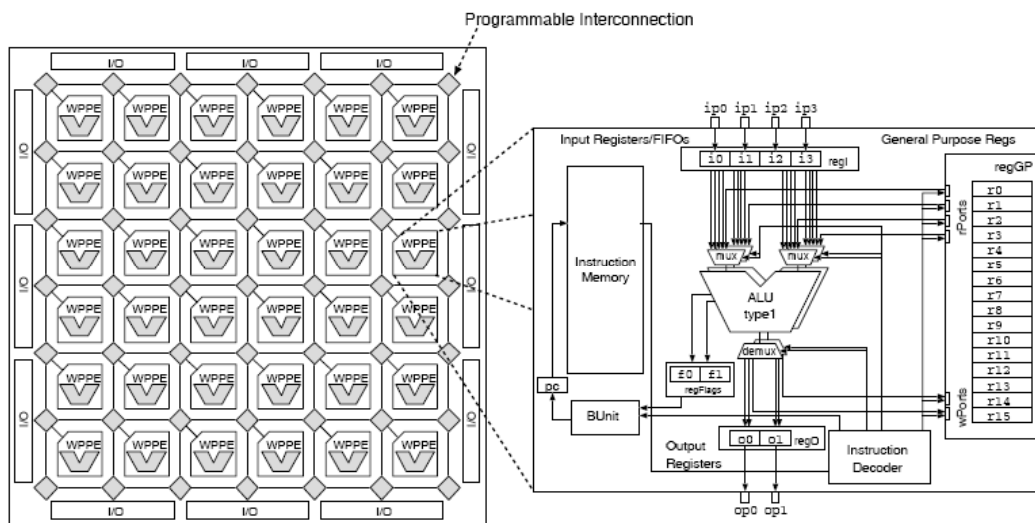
Programmable Interconnection

I/O I/O I/O

I/O I/O I/O

I/O I/O I/O

I/O I/O I/O

WPPE WPPE WPPE WPPE WPPE WPPE
WPPE WPPE WPPE WPPE WPPE WPPE
WPPE WPPE WPPE WPPE WPPE WPPE
WPPE WPPE WPPE WPPE WPPE WPPE
WPPE WPPE WPPE WPPE WPPE WPPE
WPPE WPPE WPPE WPPE WPPE WPPE

ip0 ip1 ip2 ip3

Input Registers/FIFOs

General Purpose Regs

i0 i1 i2 i3 regI

regGP

r0 r1 r2 r3 r4 r5 r6 r7 r8 r9 r10 r11 r12 r13 r14 r15

rPorts

wPorts

Instruction Memory

mux mux

ALU type1

demux

f0 f1 regFlags

pc

BUnit

Output Registers

o0 o1 regO

Instruction Decoder

op0 op1